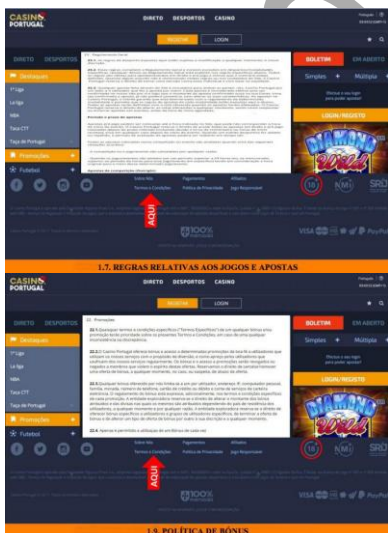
CASINO PORTUGAL

DIRETO DESPORTOS CASINO

REGISTAR LOGIN

DIRETO DESPORTOS

Destaques

1ª Liga

La Liga

NBA

Taça CTT

Taça de Portugal

Promoções

Futebol

BOLETIM EM ABERTO

Simples Múltipla

LOGIN/REGISTO

Sobre Nós Pagamentos Afiliados

Termos e Condições Política de Privacidade Jogo Responsável

AQUI

18

VISA

1.7. REGRAS RELATIVAS AOS JOGOS E APOSTAS

CASINO PORTUGAL

DIRETO DESPORTOS CASINO

REGISTAR LOGIN

22. Promoções

Destaques

1ª Liga

La Liga

NBA

Taça CTT

Taça de Portugal

Promoções

Futebol

BOLETIM EM ABERTO

Simples Múltipla

LOGIN/REGISTO

Sobre Nós Pagamentos Afiliados

Termos e Condições Política de Privacidade Jogo Responsável

AQUI

18

VISA

1.9. POLÍTICA DE BÓNUS